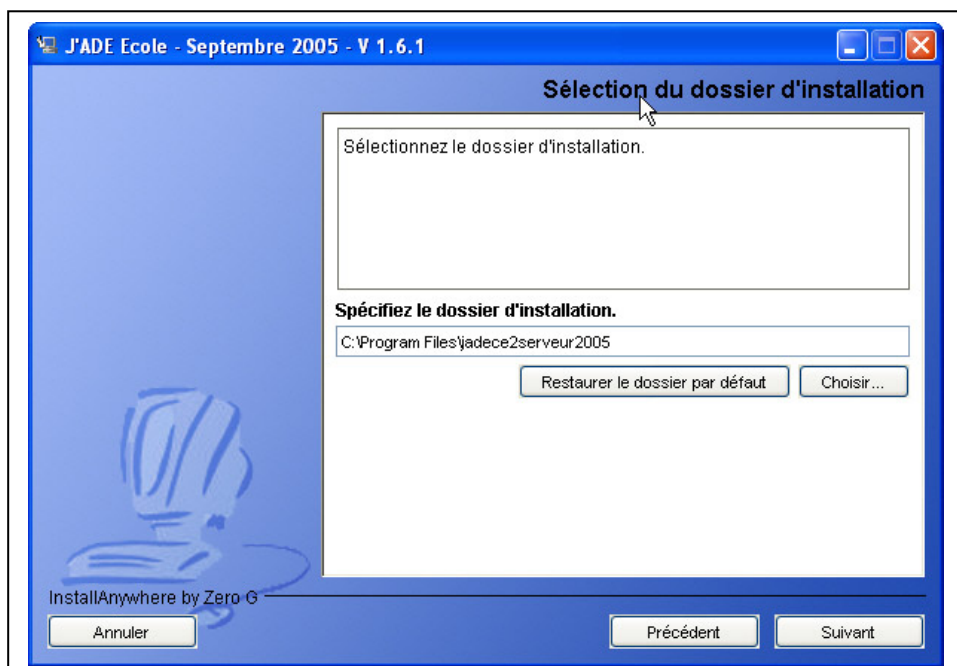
J'ADE Ecole - Septembre 2005 - V 1.6.1

Sélection du dossier d'installation

Sélectionnez le dossier d'installation.

Spécifiez le dossier d'installation.

C:\Program Files\jadece2serveur2005

Restaurer le dossier par défaut

Choisir...

InstallAnywhere by Zero G

Annuler

Précédent

Suivant